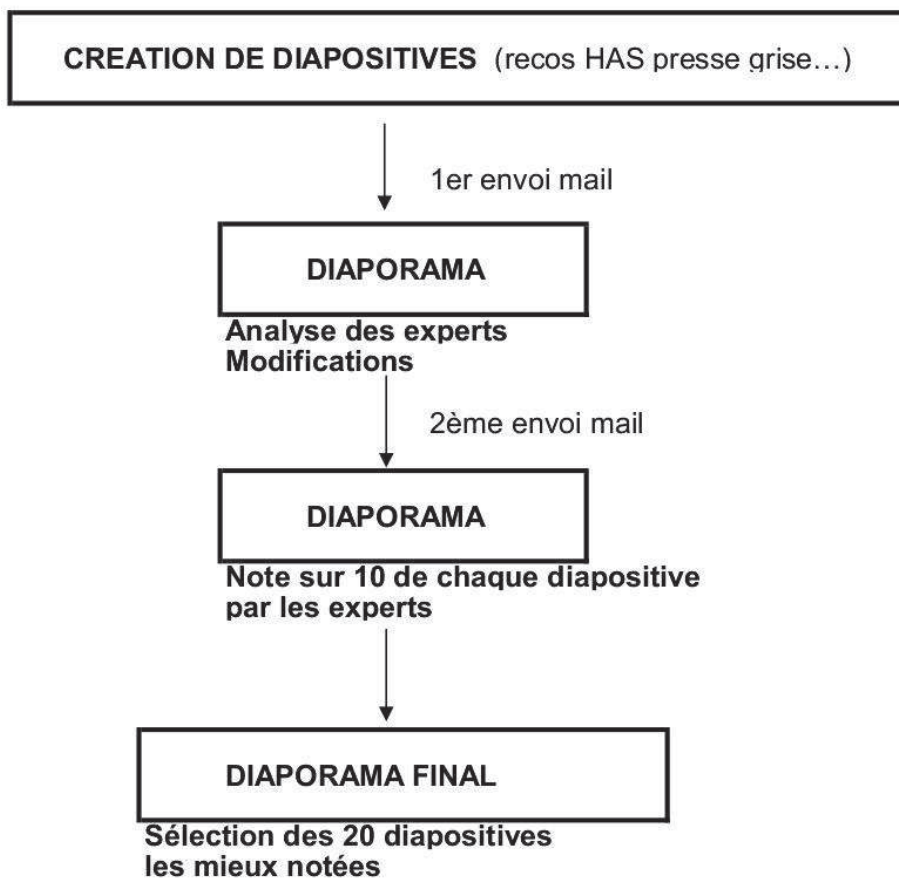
CREATION DE DIAPOSITIVES (recos HAS presse grise…)

1er envoi mail

DIAPORAMA

Analyse des experts
Modifications

2ème envoi mail

DIAPORAMA

Note sur 10 de chaque diapositive par les experts

DIAPORAMA FINAL

Sélection des 20 diapositives les mieux notées